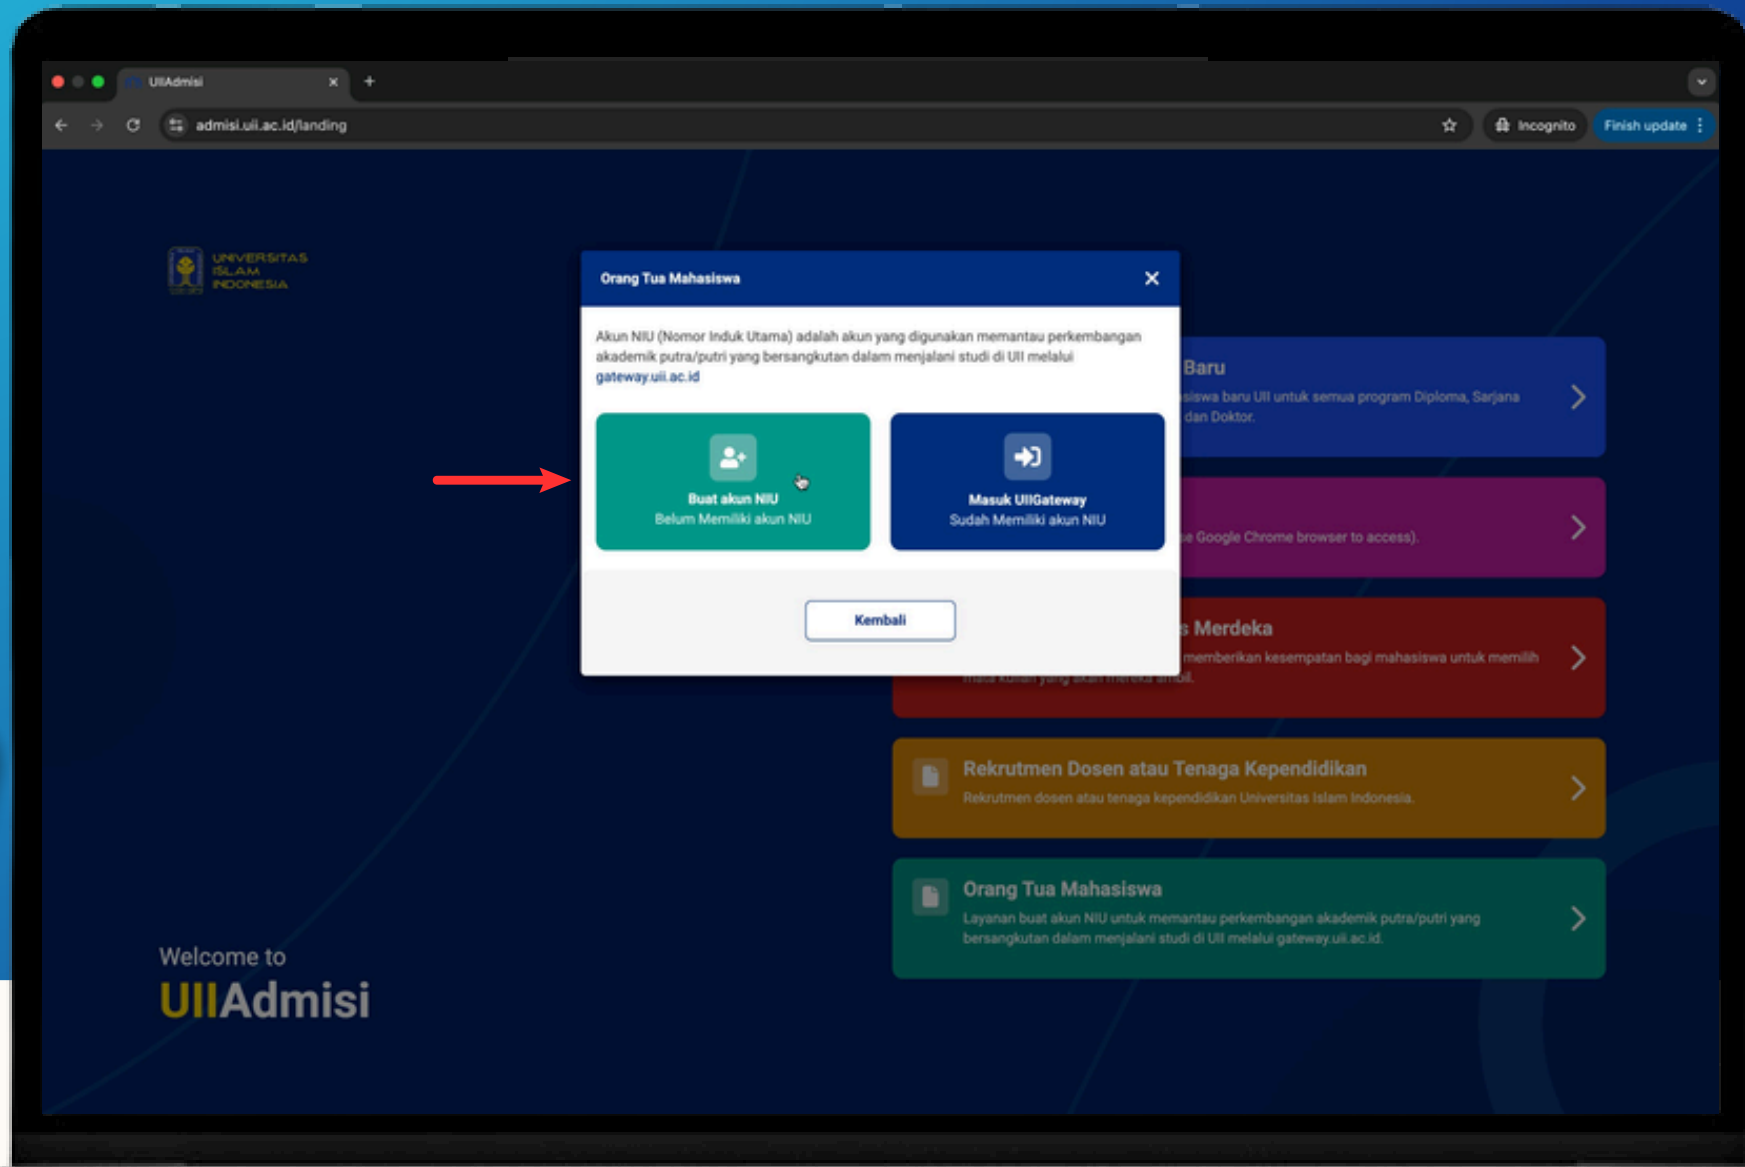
UIIAdmisi

admisi.uii.ac.id/landing

Incognito

Finish update

UNIVERSITAS ISLAM INDONESIA

Orang Tua Mahasiswa

Akun NIU (Nomor Induk Utama) adalah akun yang digunakan memantau perkembangan akademik putra/putri yang bersangkutan dalam menjalani studi di UII melalui gateway.uii.ac.id

Buat akun NIU
Belum Memiliki akun NIU

Masuk UIIGateway
Sudah Memiliki akun NIU

Kembali

Baru
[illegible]siswa baru UII untuk semua program Diploma, Sarjana dan Doktor.

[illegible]e Google Chrome browser to access).

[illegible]s Merdeka
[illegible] memberikan kesempatan bagi mahasiswa untuk memilih mata kuliah yang akan mereka ambil.

Rekrutmen Dosen atau Tenaga Kependidikan
Rekrutmen dosen atau tenaga kependidikan Universitas Islam Indonesia.

Orang Tua Mahasiswa
Layanan buat akun NIU untuk memantau perkembangan akademik putra/putri yang bersangkutan dalam menjalani studi di UII melalui gateway.uii.ac.id.

Welcome to
UIIAdmisi